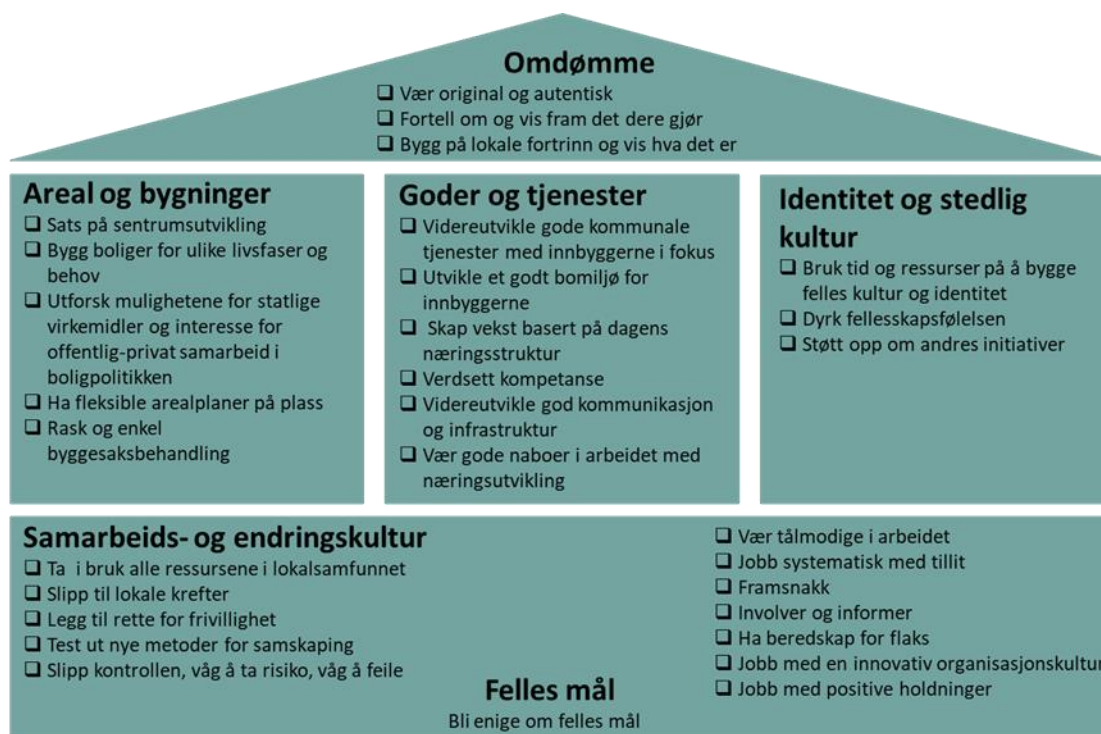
Omdømme
❑ Vær original og autentisk
❑ Fortell om og vis fram det dere gjør
❑ Bygg på lokale fortrinn og vis hva det er

Areal og bygninger
❑ Sats på sentrumsutvikling
❑ Bygg boliger for ulike livsfaser og behov
❑ Utforsk mulighetene for statlige virkemidler og interesse for offentlig-privat samarbeid i boligpolitikken
❑ Ha fleksible arealplaner på plass
❑ Rask og enkel byggesaksbehandling

Goder og tjenester
❑ Videreutvikle gode kommunale tjenester med innbyggerne i fokus
❑ Utvikle et godt bomiljø for innbyggerne
❑ Skap vekst basert på dagens næringsstruktur
❑ Verdsett kompetanse
❑ Videreutvikle god kommunikasjon og infrastruktur
❑ Vær gode naboer i arbeidet med næringsutvikling

Identitet og stedlig kultur
❑ Bruk tid og ressurser på å bygge felles kultur og identitet
❑ Dyrk fellesskapsfølelsen
❑ Støtt opp om andres initiativer

Samarbeids- og endringskultur
❑ Ta i bruk alle ressursene i lokalsamfunnet
❑ Slipp til lokale krefter
❑ Legg til rette for frivillighet
❑ Test ut nye metoder for samskaping
❑ Slipp kontrollen, våg å ta risiko, våg å feile

❑ Vær tålmodige i arbeidet
❑ Jobb systematisk med tillit
❑ Framsnakk
❑ Involver og informer
❑ Ha beredskap for flaks
❑ Jobb med en innovativ organisasjonskultur
❑ Jobb med positive holdninger

Felles mål
Bli enige om felles mål